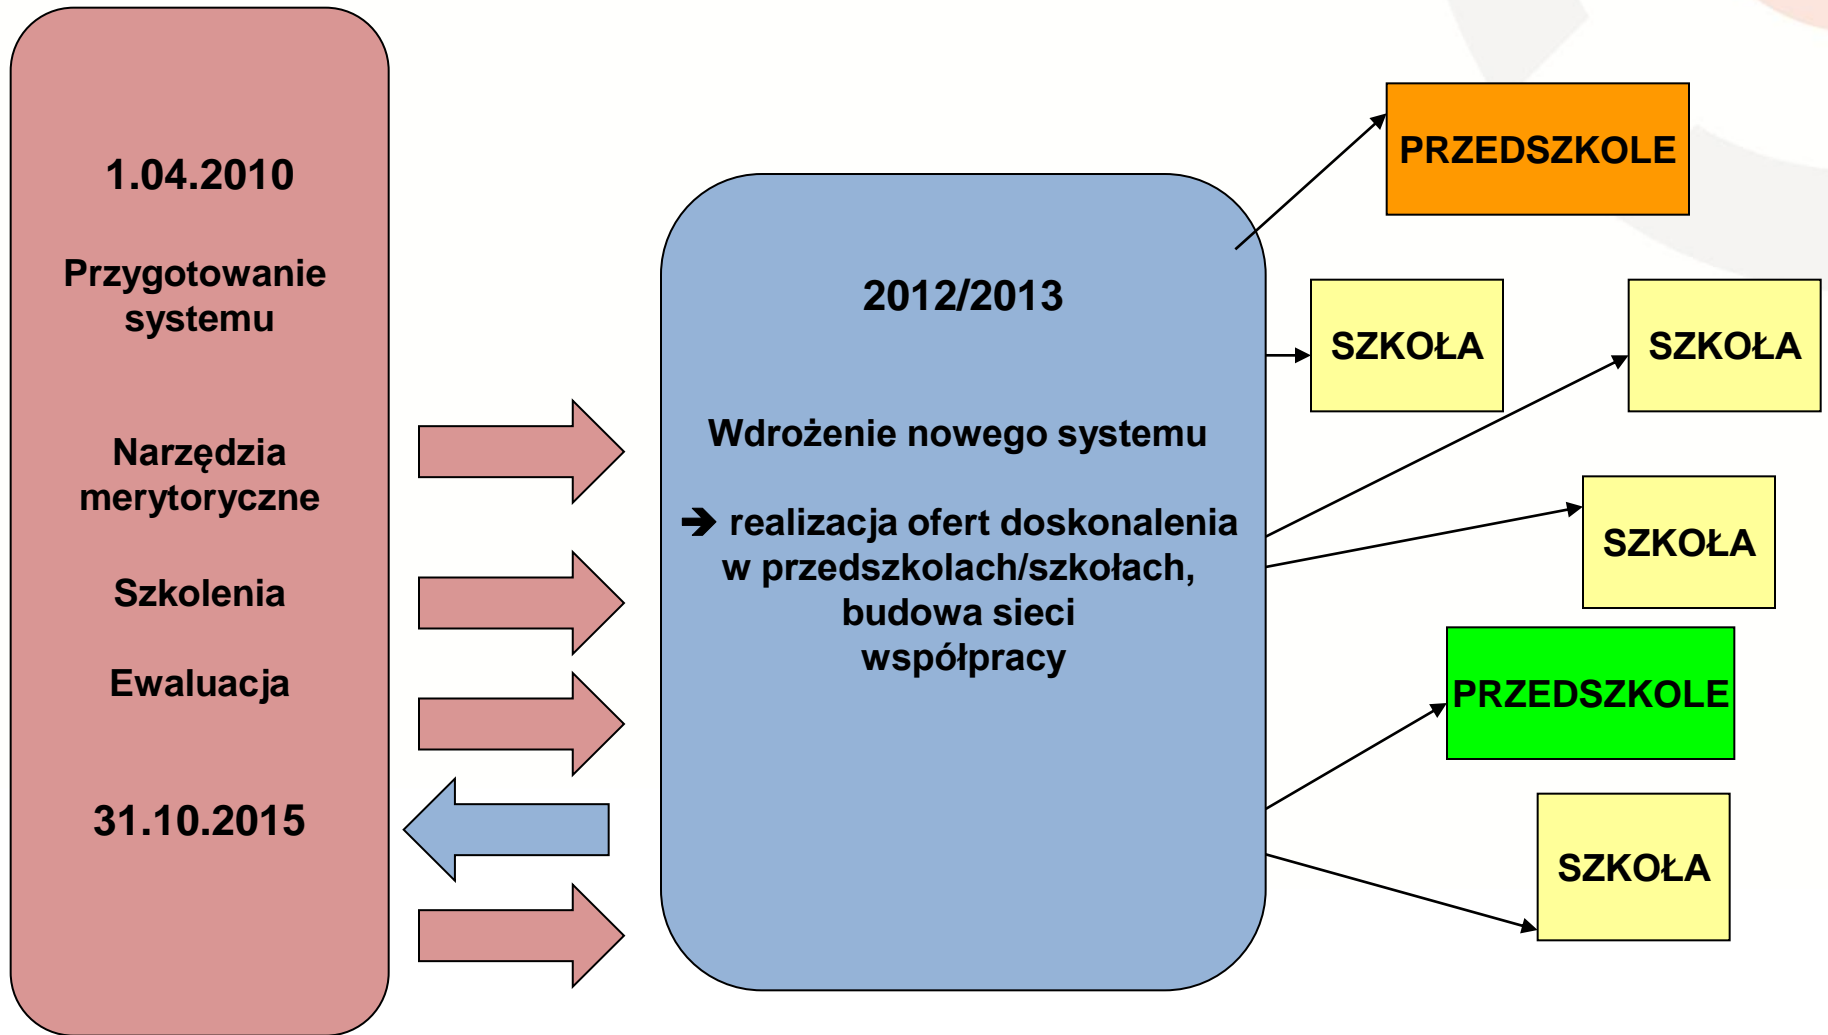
1.04.2010

Przygotowanie systemu

Narzędzia merytoryczne

Szkolenia

Ewaluacja

31.10.2015

2012/2013

Wdrożenie nowego systemu

➔ realizacja ofert doskonalenia w przedszkolach/szkołach, budowa sieci współpracy

PRZEDSZKOLE

SZKOŁA

SZKOŁA

SZKOŁA

PRZEDSZKOLE

SZKOŁA